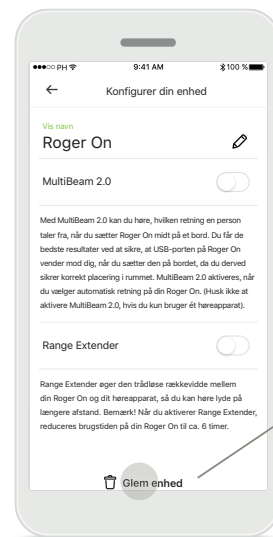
●●●○○ PH 9:41 AM 100 %

←
Konfigurer din enhed

Vis navn
Roger On

MultiBeam 2.0

Med MultiBeam 2.0 kan du høre, hvilken retning en person taler fra, når du sætter Roger On midt på et bord. Du får de bedste resultater ved at sikre, at USB-porten på Roger On vender mod dig, når du sætter den på bordet, da du derved sikrer korrekt placering i rummet. MultiBeam 2.0 aktiveres, når du vælger automatisk retning på din Roger On. (Husk ikke at aktivere MultiBeam 2.0, hvis du kun bruger ét høreapparat).

Range Extender

Range Extender øger den trådløse rækkevidde mellem din Roger On og dit høreapparat, så du kan høre lyde på længere afstand. Bemærk! Når du aktiverer Range Extender, reduceres brugstiden på din Roger On til ca. 6 timer.

Glem enhed